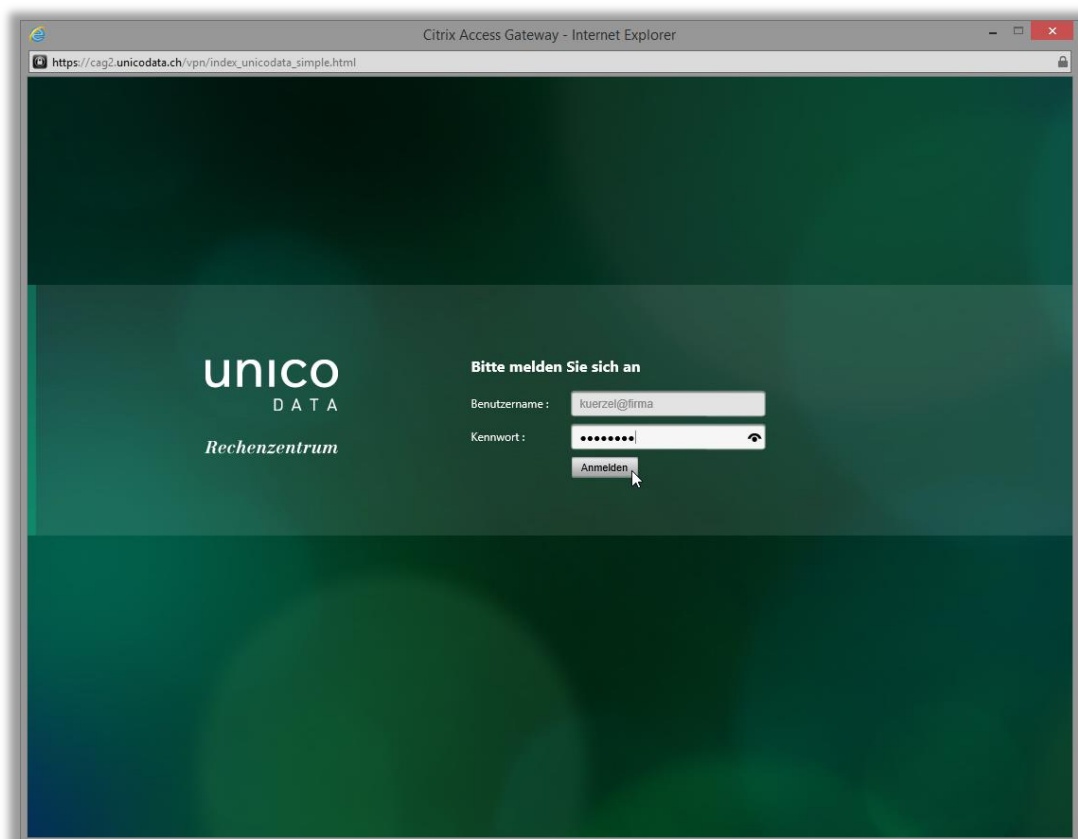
Citrix Access Gateway - Internet Explorer

https://cag2.unicodata.ch/vpn/index_unicodata_simple.html

unico
DATA

Rechenzentrum

Bitte melden Sie sich an

Benutzername : kuerzel@firma

Kennwort : ••••••••

Anmelden